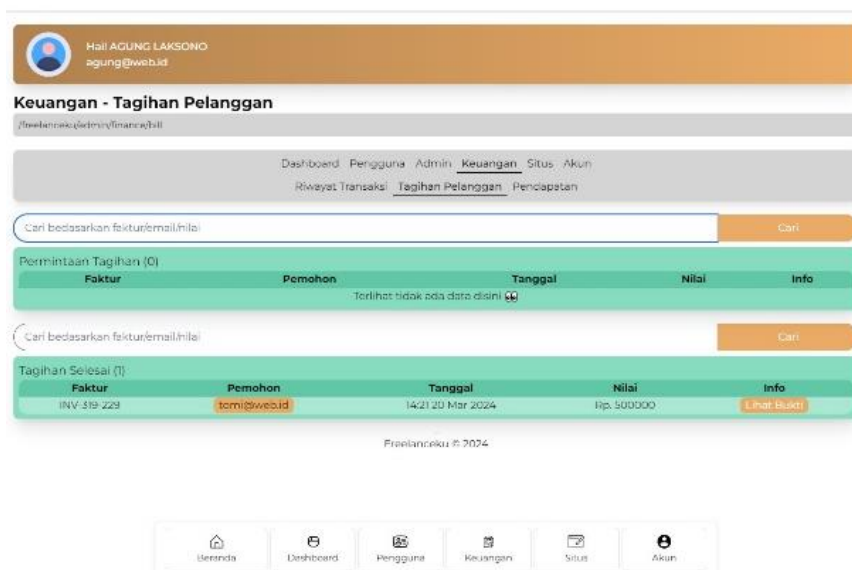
Hai! AGUNG LAKSONO
agung@web.id

Keuangan - Tagihan Pelanggan

/freelanceku/admin/finance/bill

Dashboard Pengguna Admin Keuangan Situs Akun
Riwayat Transaksi Tagihan Pelanggan Pendapatan

Cari bedasarkan faktur/email/nilai

Cari

Permintaan Tagihan (0)

| Faktur | Pemohon | Tanggal | Nilai | Info |
|---|---|---|---|---|

Terlihat tidak ada data disini

Cari bedasarkan faktur/email/nilai

Cari

Tagihan Selesai (1)

| Faktur | Pemohon | Tanggal | Nilai | Info |
|---|---|---|---|---|
| INV-319-229 | tomi@web.id | 14:21 20 Mar 2024 | Rp. 500000 | Lihat Bukti |

Freelanceku © 2024

Beranda Dashboard Pengguna Keuangan Situs Akun